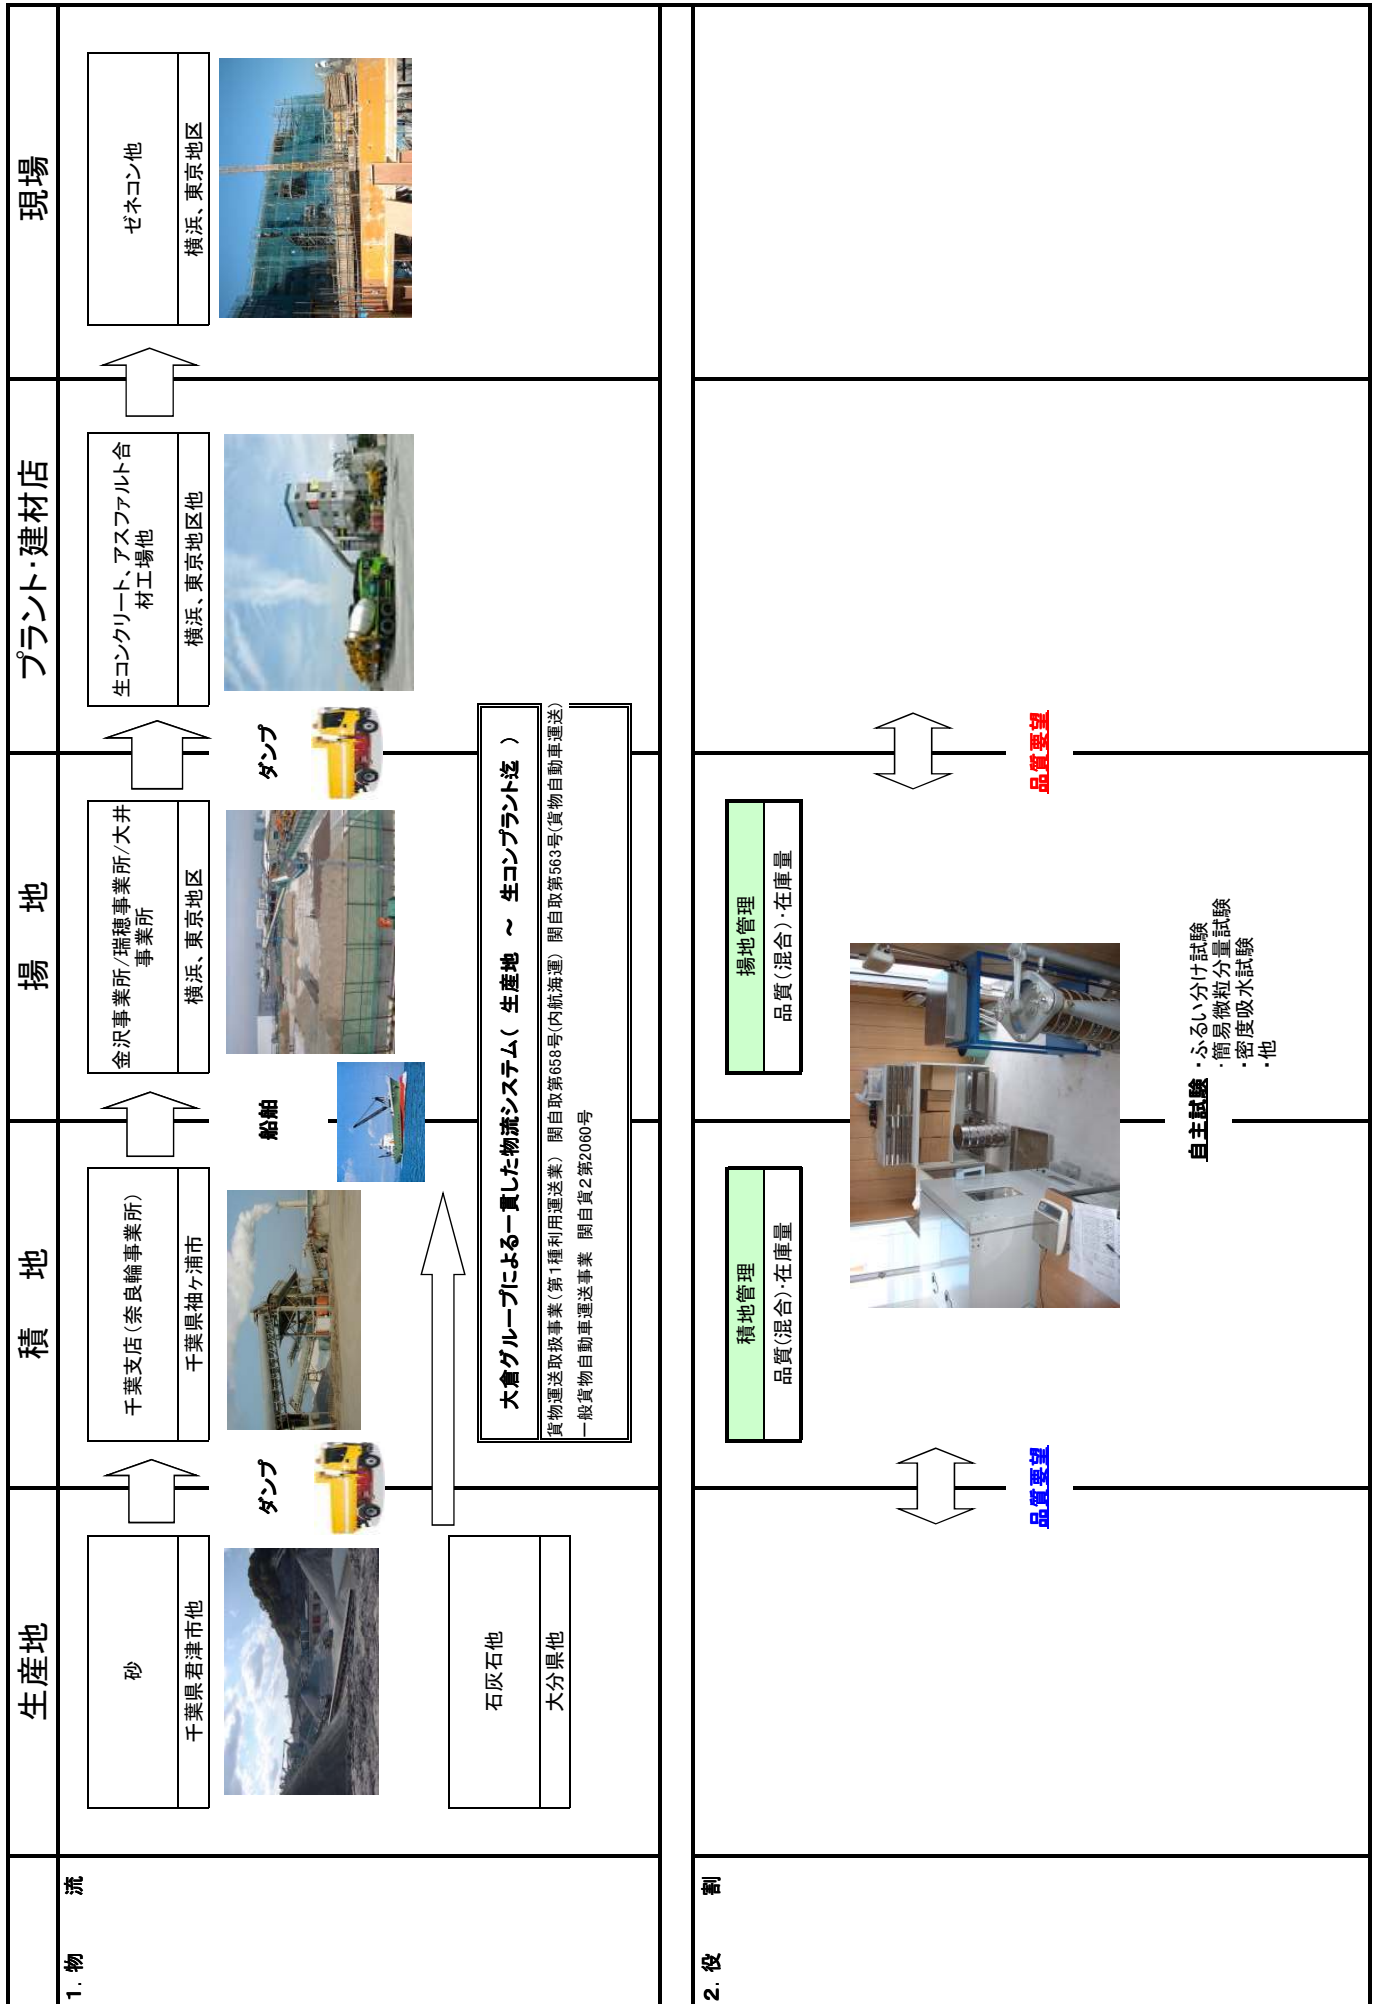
生産地

積　地

揚　地

プラント･建材店

現場

1. 物　流

砂

千葉県君津市他

石灰石他

大分県他

ダンプ

千葉支店（奈良輪事業所）

千葉県袖ヶ浦市

船舶

金沢事業所/瑞穂事業所/大井事業所

横浜、東京地区

ダンプ

生コンクリート、アスファルト合材工場他

横浜、東京地区他

ゼネコン他

横浜、東京地区

大倉グループによる一貫した物流システム（ 生産地 ～ 生コンプラント迄 ）

貨物運送取扱事業（第1種利用運送業） 関自取第658号(内航海運) 関自取第563号(貨物自動車運送)
一般貨物自動車運送事業 関自貨2第2060号

2. 役　割

品質要望

積地管理

品質（混合）･在庫量

揚地管理

品質（混合）･在庫量

品質要望

自主試験 ･ふるい分け試験
･簡易微粒分量試験
･密度吸水試験
･他